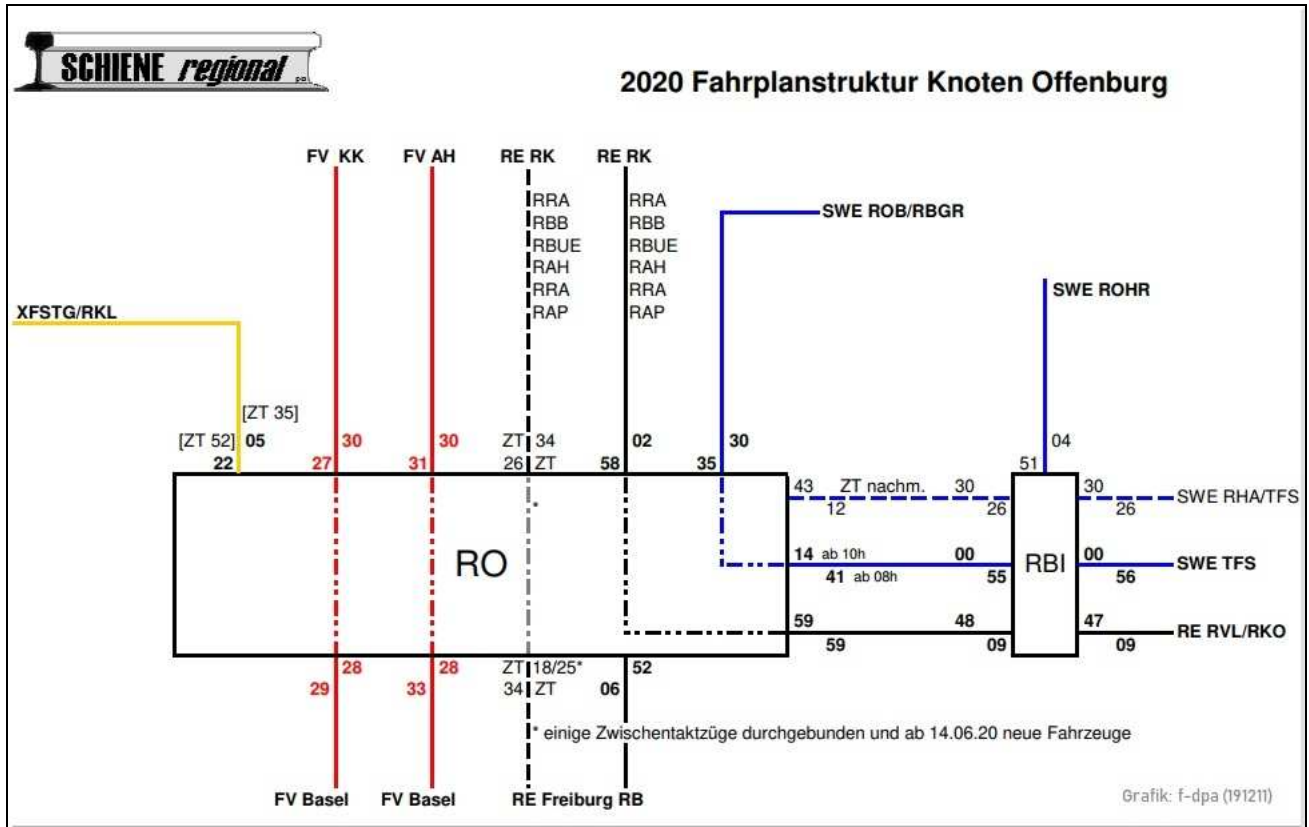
SCHIENE regional

2020 Fahrplanstruktur Knoten Offenburg

FV KK
FV AH
RE RK
RE RK

RRA
RBB
RBUE
RAH
RRA
RAP

RRA
RBB
RBUE
RAH
RRA
RAP

SWE ROB/RBGR

SWE ROHR

XFSTG/RKL

[ZT 35]
[ZT 52] 05
22
30
27
30
31
ZT 34
26 ZT
58
02
35
30
51
04

43 ZT nachm. 30
12 26
30
26
SWE RHA/TFS

RO

14 ab 10h
41 ab 08h
00
55
RBI
00
56
SWE TFS

59
59
48
09
47
09
RE RVL/RKO

28
29
28
33
ZT 18/25*
34 ZT
52
06

* einige Zwischentaktzüge durchgebunden und ab 14.06.20 neue Fahrzeuge

FV Basel
FV Basel
RE Freiburg RB

Grafik: f-dpa (191211)